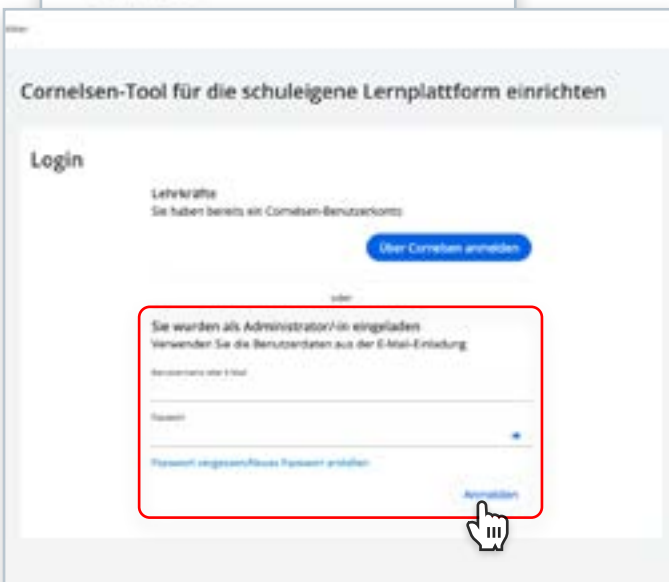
Cornelsen-Tool für die schuleigene Lernplattform einrichten

Login

Lehrkräfte
Sie haben bereits ein Cornelsen-Benutzerkonto

Über Cornelsen anmelden

oder

Sie wurden als Administrator/-in eingeladen
Verwenden Sie die Benutzerdaten aus der E-Mail-Einladung

Benutzername oder E-Mail

Passwort

Passwort vergessen/Neues Passwort anfordern

Anmelden